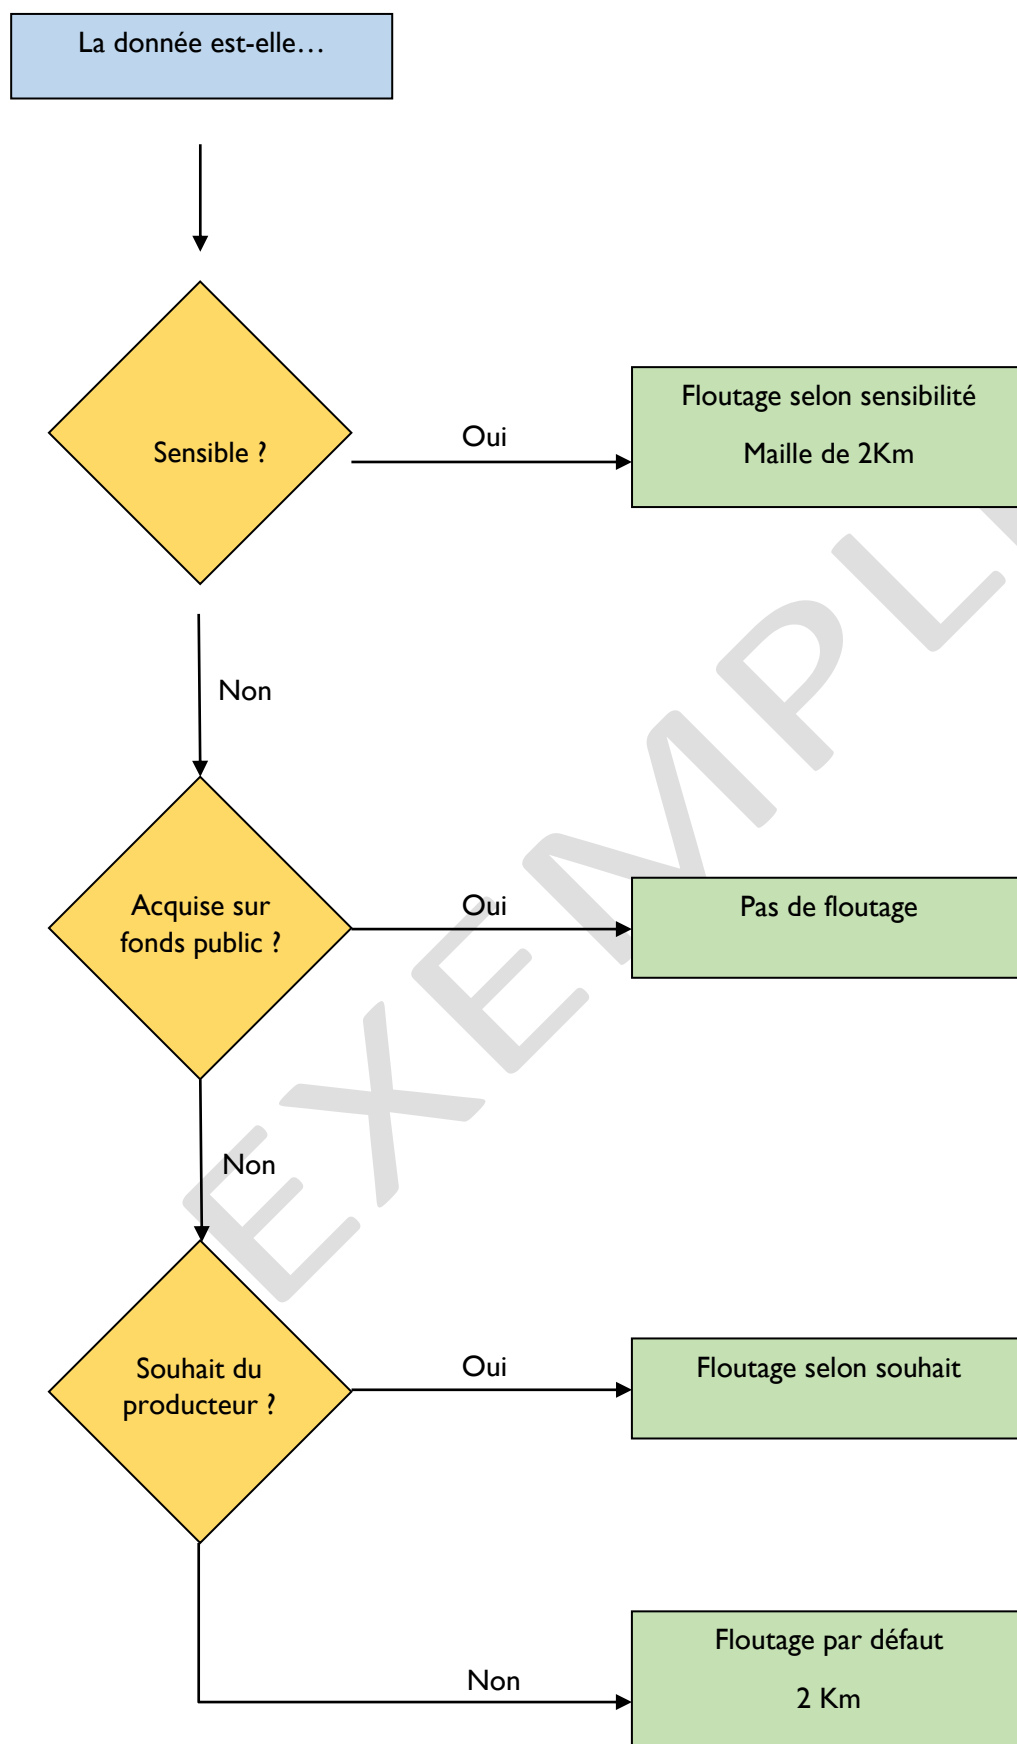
La donnée est-elle…

Sensible ?

Oui

Floutage selon sensibilité

Maille de 2Km

Non

Acquise sur fonds public ?

Oui

Pas de floutage

Non

Souhait du producteur ?

Oui

Floutage selon souhait

Non

Floutage par défaut

2 Km

EXEMPLE